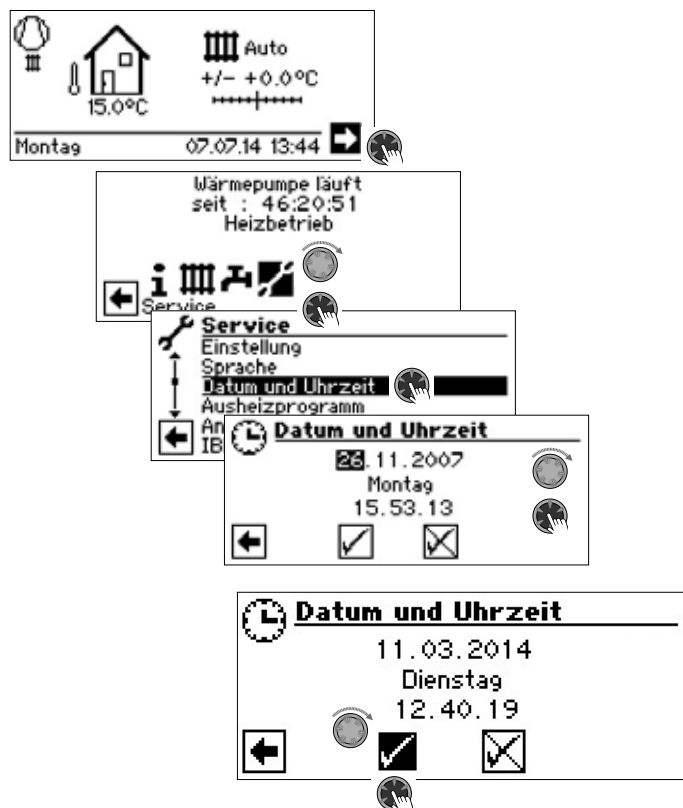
Auto

+/- +0.0°C

15.0°C

Montag 07.07.14 13:44

Wärmepumpe läuft
seit : 46:20:51
Heizbetrieb

Service

Service
Einstellung
Sprache
Datum und Uhrzeit
Ausheizprogramm
An
IB

Datum und Uhrzeit
26.11.2007
Montag
15.53.13

Datum und Uhrzeit
11.03.2014
Dienstag
12.40.19